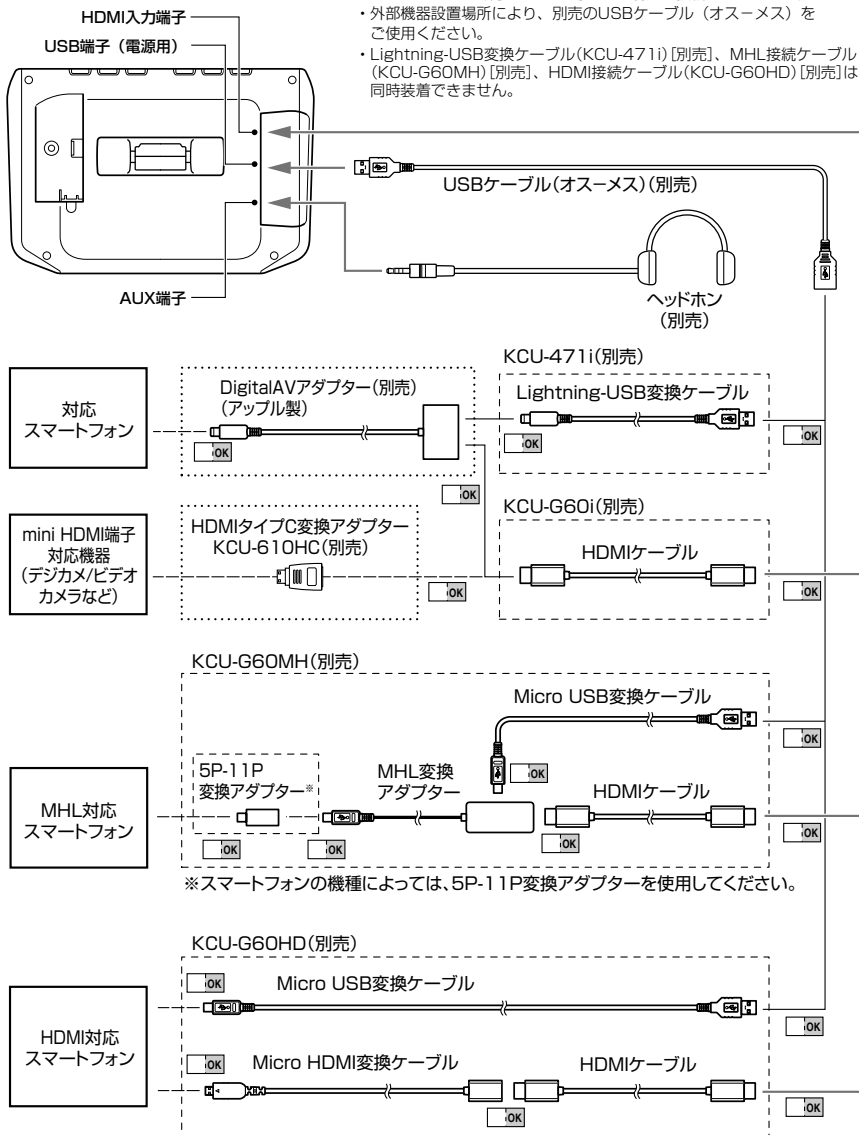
HDMI入力端子

USB端子（電源用）

・外部機器設置場所により、別売のUSBケーブル（オスーメス）をご使用ください。

・Lightning-USB変換ケーブル(KCU-471i)［別売］、MHL接続ケーブル(KCU-G60MH)［別売］、HDMI接続ケーブル(KCU-G60HD)［別売］は同時装着できません。

USBケーブル(オスーメス)(別売)

ヘッドホン
(別売)

AUX端子

KCU-471i(別売)

対応
スマートフォン

DigitalAVアダプター(別売)
(アップル製)

Lightning-USB変換ケーブル

OK

OK

OK

KCU-G60i(別売)

mini HDMI端子
対応機器
(デジカメ/ビデオ
カメラなど)

HDMIタイプC変換アダプター
KCU-610HC(別売)

HDMIケーブル

OK

OK

KCU-G60MH(別売)

Micro USB変換ケーブル

OK

5P-11P
変換アダプター※

MHL変換
アダプター

OK

HDMIケーブル

MHL対応
スマートフォン

OK

OK

OK

OK

※スマートフォンの機種によっては、5P-11P変換アダプターを使用してください。

KCU-G60HD(別売)

OK

Micro USB変換ケーブル

HDMI対応
スマートフォン

OK

OK

Micro HDMI変換ケーブル

HDMIケーブル

OK

OK